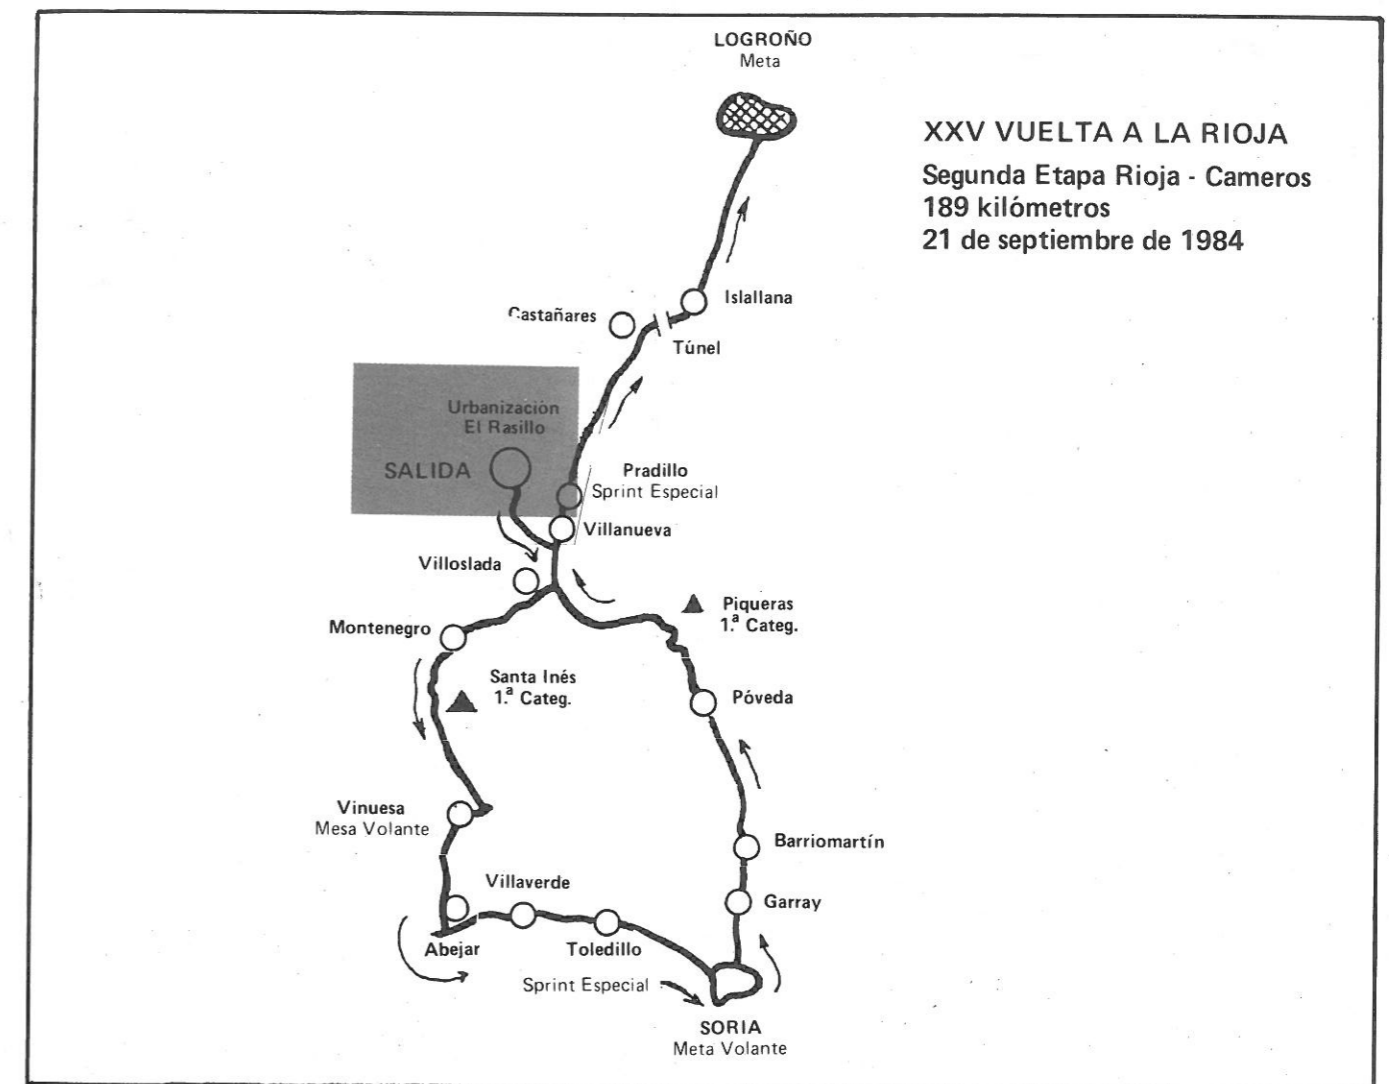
LOGROÑO
Meta

XXV VUELTA A LA RIOJA
Segunda Etapa Rioja - Cameros
189 kilómetros
21 de septiembre de 1984

Castañares

Islallana

Túnel

Urbanización
El Rasillo

SALIDA

Pradillo
Sprint Especial

Villanueva

Villoslada

Piqueras
1.ª Categ.

Montenegro

Santa Inés
1.ª Categ.

Póveda

Vinuesa
Mesa Volante

Barriomartín

Villaverde

Garray

Abejar

Toledillo

Sprint Especial

SORIA
Meta Volante